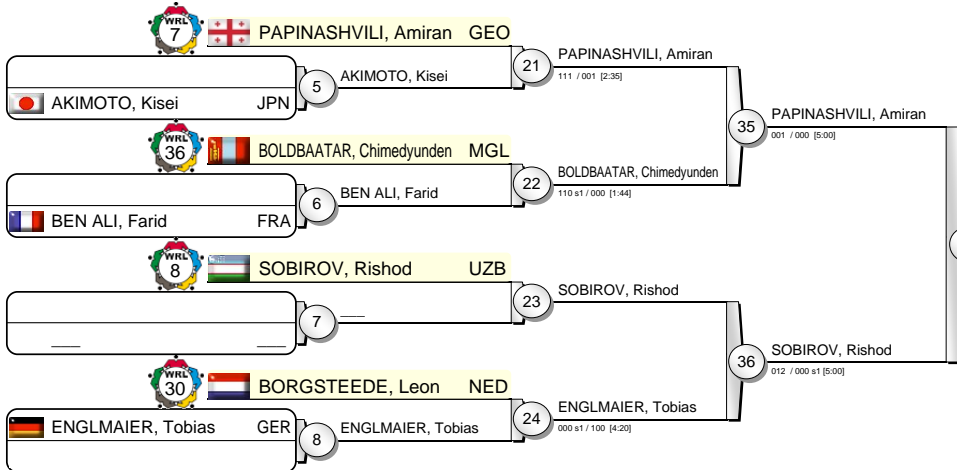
WRL 7 PAPINASHVILI, Amiran GEO

AKIMOTO, Kisei JPN

5 AKIMOTO, Kisei

21 PAPINASHVILI, Amiran
111 / 001 [2:35]

35 PAPINASHVILI, Amiran
001 / 000 [5:00]

WRL 36 BOLDBAATAR, Chimedyunden MGL

BEN ALI, Farid FRA

6 BEN ALI, Farid

22 BOLDBAATAR, Chimedyunden
110 s1 / 000 [1:44]

WRL 8 SOBIROV, Rishod UZB

7 ___

___ ___

23 SOBIROV, Rishod

36 SOBIROV, Rishod
012 / 000 s1 [5:00]

WRL 30 BORGSTEEDE, Leon NED

ENGLMAIER, Tobias GER

8 ENGLMAIER, Tobias

24 ENGLMAIER, Tobias
000 s1 / 100 [4:20]